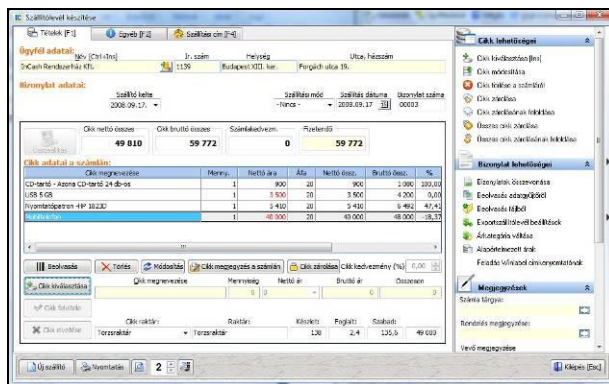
Szállítólevél készítése

Tételek [F1] | Egyéb [F2] | Szállítási cím [F4]

Ügyfél adatai:
Név [Ctrl+Ins] | Ir. szám | Helység | Utca, házszám
InCash Rendszerház Kft. | 1139 | Budapest XIII. ker. | Forgách utca 19.

Bizonylat adatai:
Szállító kelte: 2008.09.17.
Szállítási mód: - Nincs -
Szállítás dátuma: 2008.09.17
Bizonylat száma: 00002

Cikk nettó összes: 49 810
Cikk bruttó összes: 59 772
Számlakedvezm.: 0
Fizetendő: 59 772

Cikk adatai a számlán:

| Cikk megnevezése | Menny. | Nettó ára | Áfa | Nettó össz. | Bruttó össz. | % |
|---|---|---|---|---|---|---|
| CD-tartó - Azona CD-tartó 24 db-os | 1 | 900 | 20 | 900 | 1 080 | 100,00 |
| USB 5 GB | 1 | 3 500 | 20 | 3 500 | 4 200 | 0,00 |
| Nyomtatópatron HP 10230 | 1 | 5 410 | 20 | 5 410 | 6 492 | 47,42 |
| Mobiltelefon | 1 | 40 000 | 20 | 40 000 | 48 000 | -18,37 |

Beolvasás | Törlés | Módosítás | Cikk megjegyzés a számlán | Cikk zárolása | Cikk kedvezmény (%) 0,00

Cikk kiválasztása | Cikk megnevezése | Mennyiség | Nettó ár | Bruttó ár | Összesen
0 | 0 | 0

Cikk törlése
Cikk elvetése

Cikk raktár: Torzsraktár | Raktár: Torzsraktár | Készlet: 138 | Foglalt: 2,4 | Szabad: 135,6 | 49 000

Új szállító | Nyomtatás | 2

Cikk lehetőségei
Cikk kiválasztása [Ins]
Cikk módosítása
Cikk törlése a számláról
Cikk zárolása
Cikk zárolásának feloldása
Összes cikk zárolása
Összes cikk zárolásának feloldása

Bizonylat lehetőségei
Bizonylatok összevonása
Beolvasás adatgyűjtőről
Beolvasó fájlból
Exportszállítólevél beállítások
Árfolyamváltás
Alapértelmezett árak
Feladás Wimabed címnyomtatónak

Megjegyzések
Számla tárgya:
Rendelés megjegyzése:
Vevő megjegyzése

Kilépés [Esc]